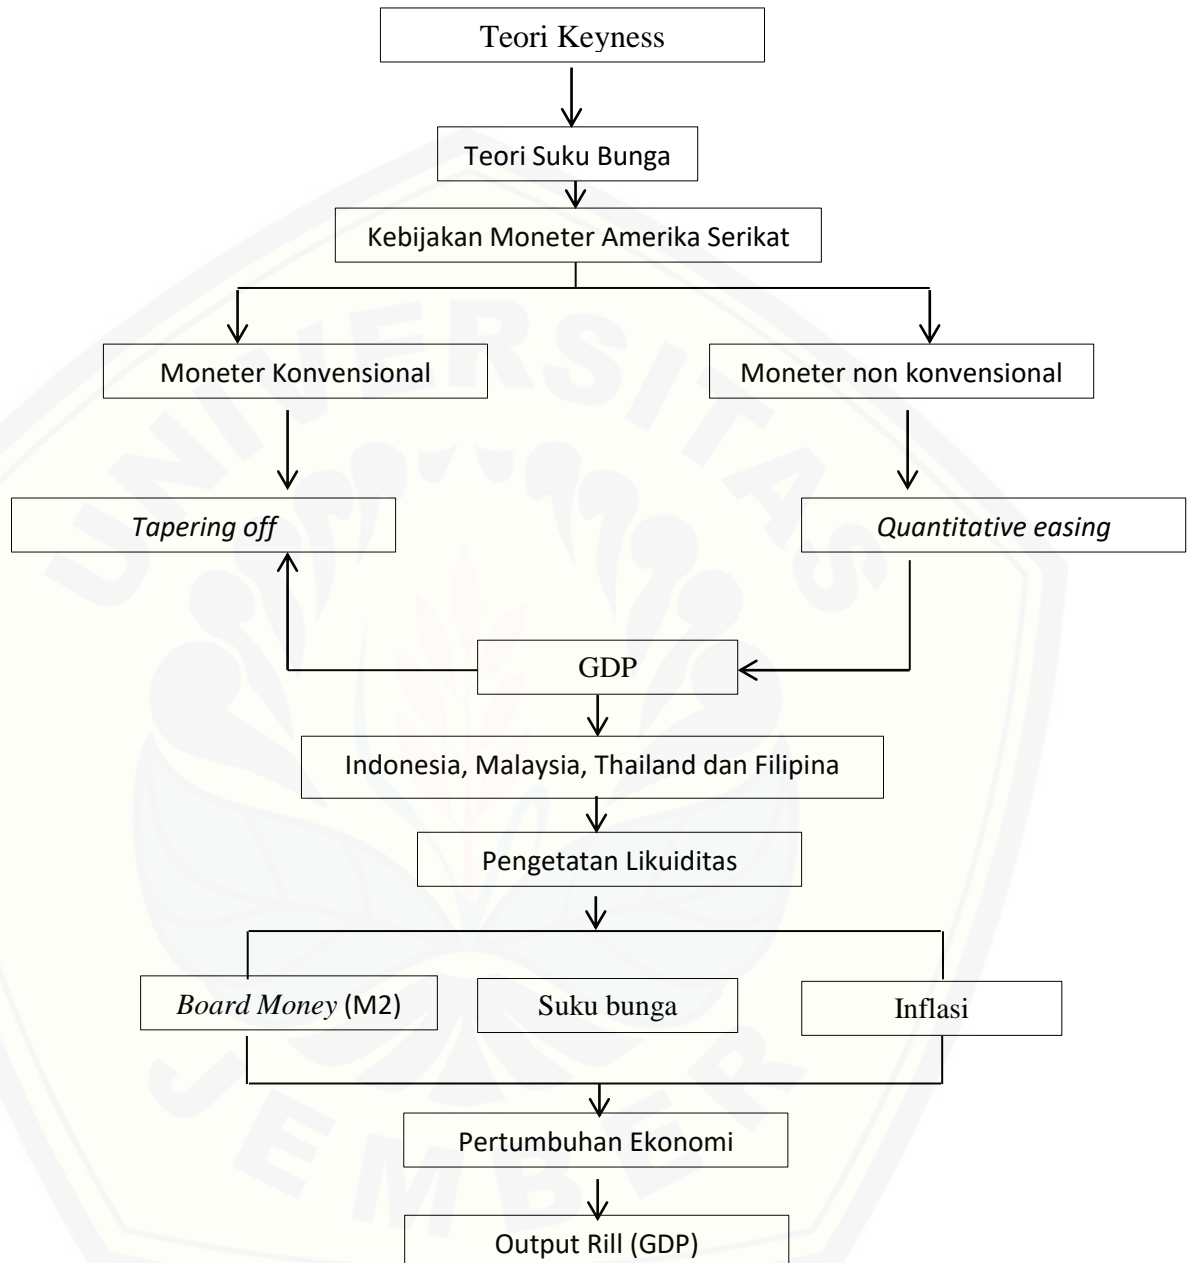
Teori Keyness

Teori Suku Bunga

Kebijakan Moneter Amerika Serikat

Moneter Konvensional

Moneter non konvensional

*Tapering off*

*Quantitative easing*

GDP

Indonesia, Malaysia, Thailand dan Filipina

Pengetatan Likuiditas

*Board Money* (M2)

Suku bunga

Inflasi

Pertumbuhan Ekonomi

Output Rill (GDP)

UNIVERSITAS JEMBER